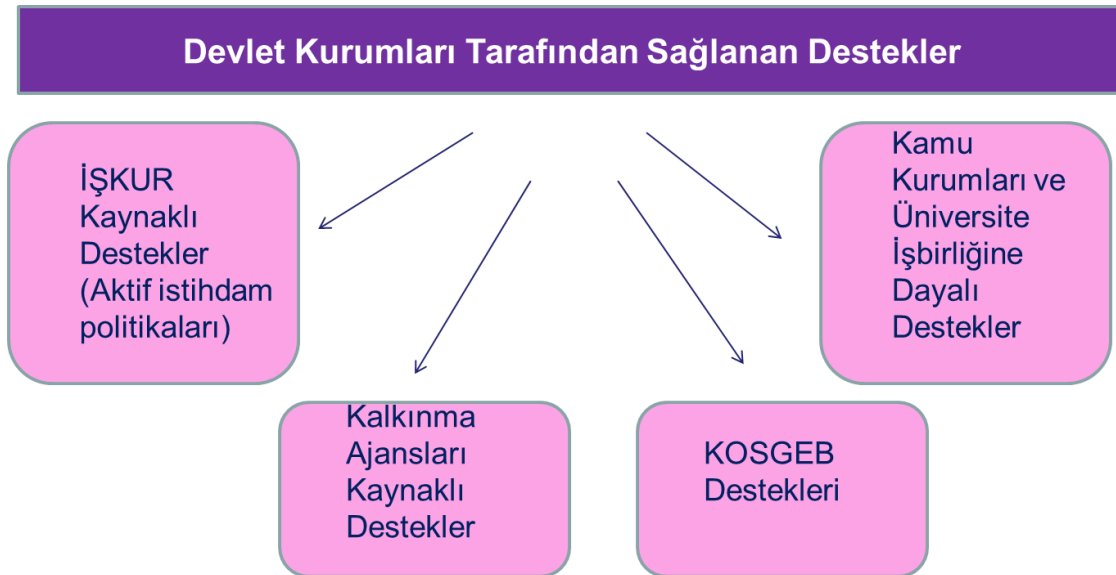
Devlet Kurumları Tarafından Sağlanan Destekler

İŞKUR Kaynaklı Destekler (Aktif istihdam politikaları)

Kamu Kurumları ve Üniversite İşbirliğine Dayalı Destekler

Kalkınma Ajansları Kaynaklı Destekler

KOSGEB Destekleri